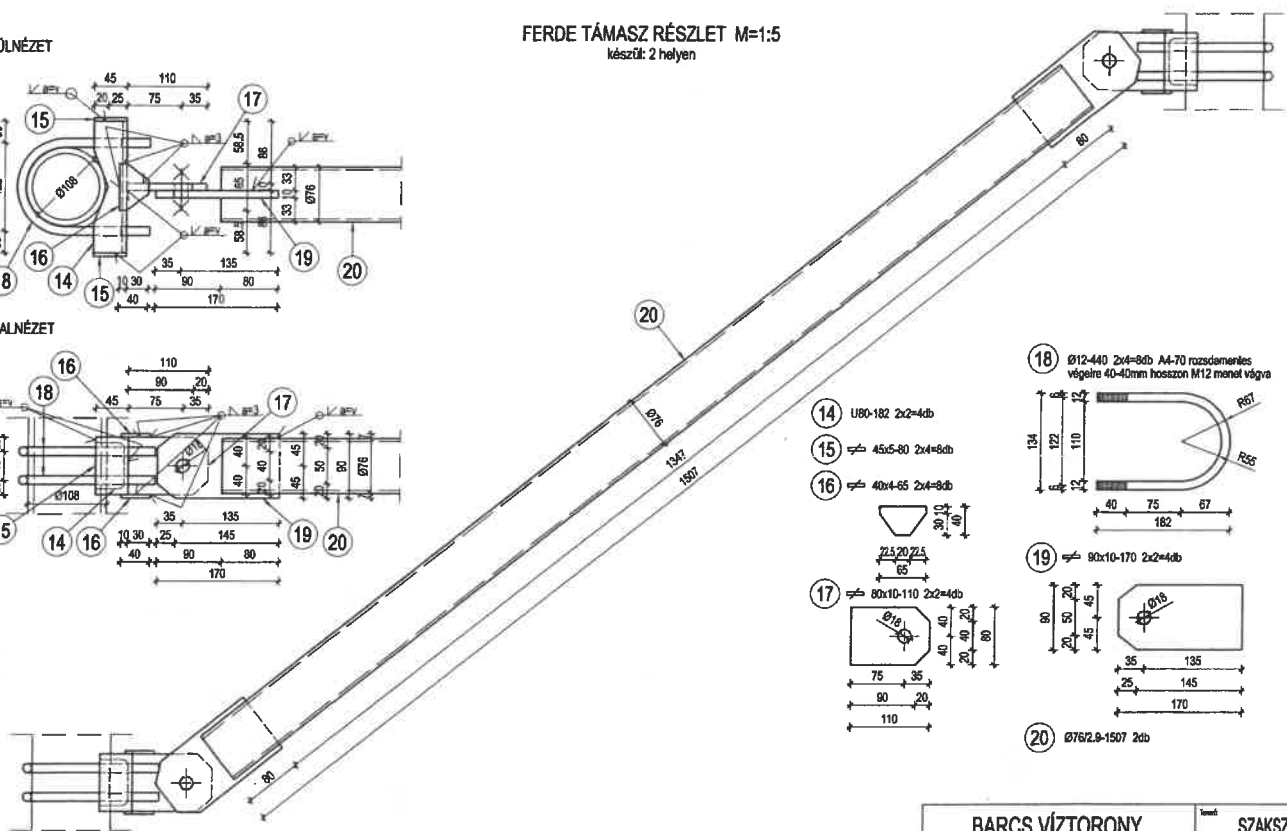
FERDE TÁMASZ RÉSZLET M=1:5
készül: 2 helyen

ÜLNÉZET

45 110
20 25 75 35
15
17
58,5
86
65
10
33
33
Ø76
Ø108
58,5
16
14
15
19
20
8
10 30
35 135
90 80
40 170

ALNÉZET

16
18
110
90 20
45 75 35
17
Ø18
40
40
20
20
45
45
50
90
Ø76
Ø108
14 16
10 30 25
35 135
145
19 20
40 90 80
170

20
Ø76
1347
1507
80
80

18 Ø12-440 2x4=8db A4-70 rozsdamentes
végeire 40-40mm hosszon M12 menet vágva
134
122
110
12
12
6
6
R67
R55
40 75 67
182

14 U80-182 2x2=4db
15 45x5-80 2x4=8db
16 40x4-65 2x4=8db
30 10
40
22,5 20 22,5
65

17 80x10-110 2x2=4db
Ø18
40
40
20
20
80
75 35
90 20
110

19 90x10-170 2x2=4db
Ø18
90
20
50
20
45
45
35 135
25 145
170

20 Ø76/2,9-1507 2db

BARCS VÍZTORONY
SZAKSZ